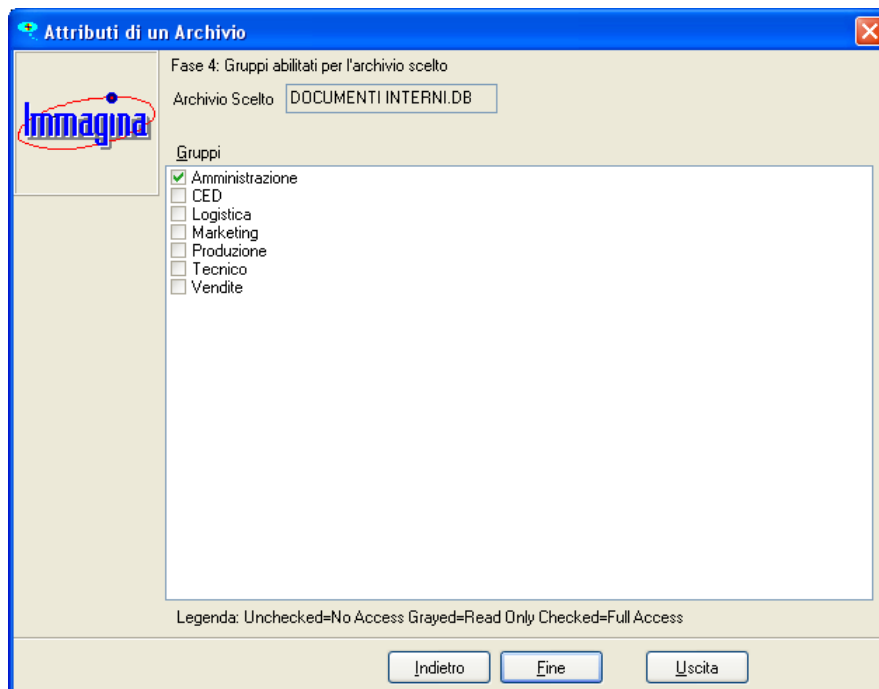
Attributi di un Archivio

Immagina

Fase 4: Gruppi abilitati per l'archivio scelto

Archivio Scelto DOCUMENTI INTERNI.DB

Gruppi

Amministrazione
CED
Logistica
Marketing
Produzione
Tecnico
Vendite

Legenda: Unchecked=No Access Grayed=Read Only Checked=Full Access

Indietro Fine Uscita